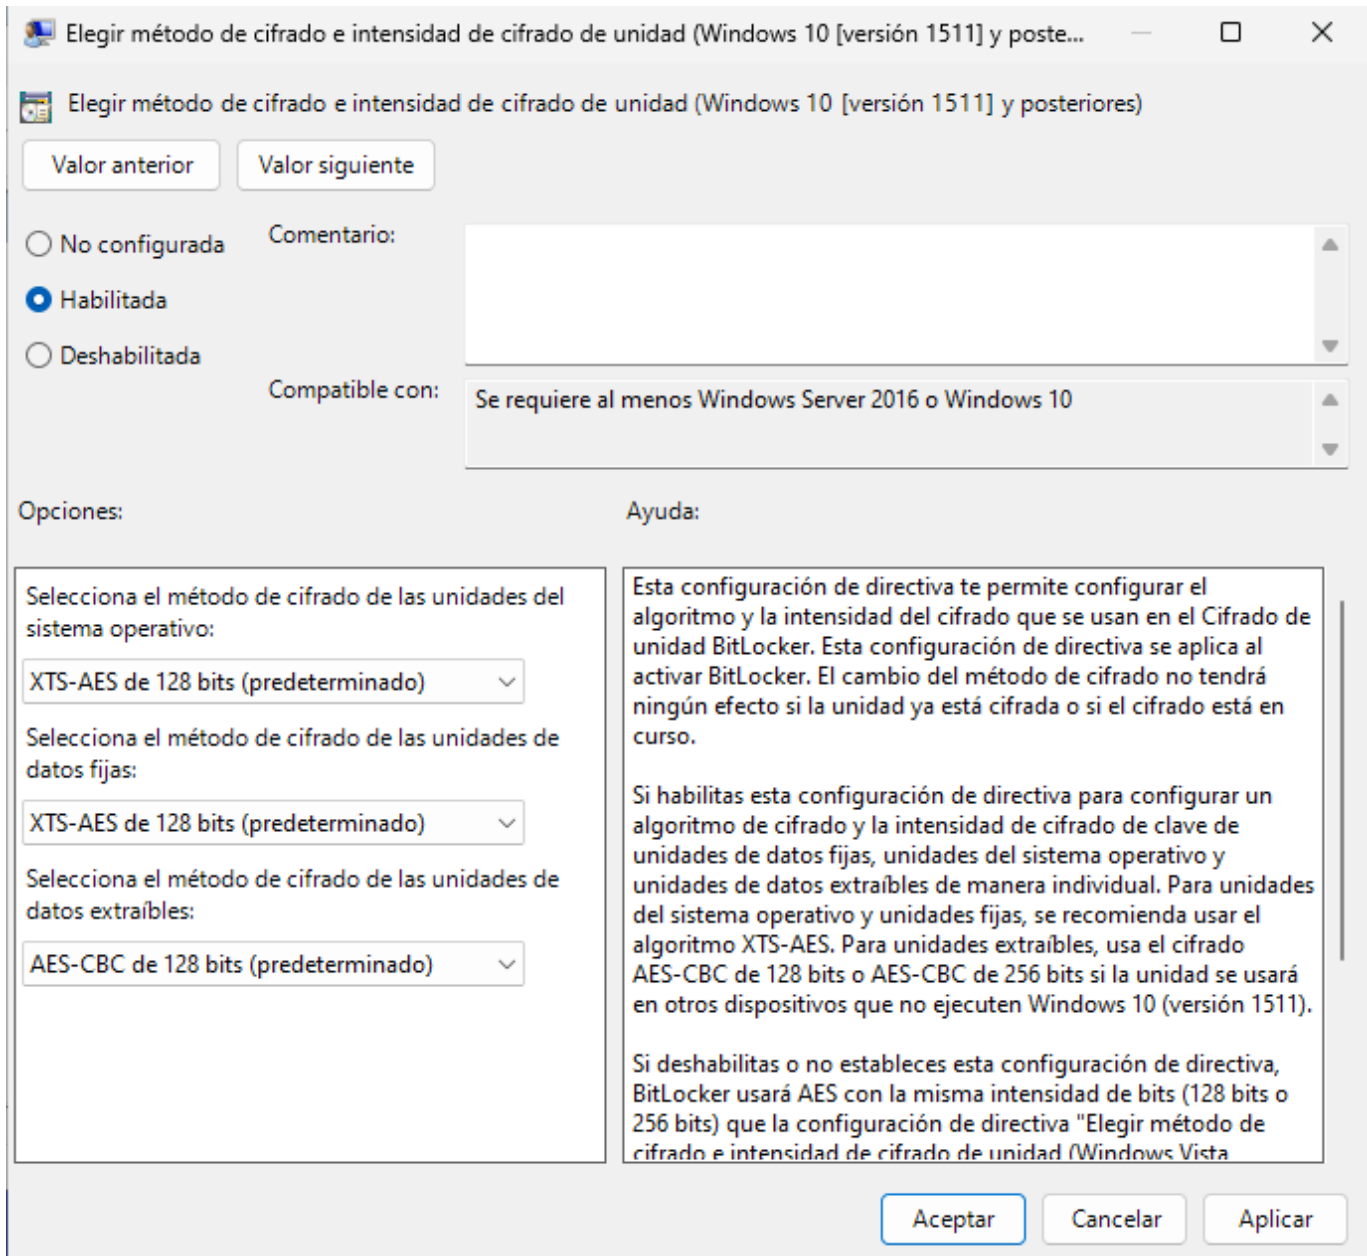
Elegir método de cifrado e intensidad de cifrado de unidad (Windows 10 [versión 1511] y poste...

Elegir método de cifrado e intensidad de cifrado de unidad (Windows 10 [versión 1511] y posteriores)

Valor anterior

Valor siguiente

No configurada

Habilitada

Deshabilitada

Comentario:

Compatible con:

Se requiere al menos Windows Server 2016 o Windows 10

Opciones:

Ayuda:

Selecciona el método de cifrado de las unidades del sistema operativo:

XTS-AES de 128 bits (predeterminado)

Selecciona el método de cifrado de las unidades de datos fijas:

XTS-AES de 128 bits (predeterminado)

Selecciona el método de cifrado de las unidades de datos extraíbles:

AES-CBC de 128 bits (predeterminado)

Esta configuración de directiva te permite configurar el algoritmo y la intensidad del cifrado que se usan en el Cifrado de unidad BitLocker. Esta configuración de directiva se aplica al activar BitLocker. El cambio del método de cifrado no tendrá ningún efecto si la unidad ya está cifrada o si el cifrado está en curso.

Si habilitas esta configuración de directiva para configurar un algoritmo de cifrado y la intensidad de cifrado de clave de unidades de datos fijas, unidades del sistema operativo y unidades de datos extraíbles de manera individual. Para unidades del sistema operativo y unidades fijas, se recomienda usar el algoritmo XTS-AES. Para unidades extraíbles, usa el cifrado AES-CBC de 128 bits o AES-CBC de 256 bits si la unidad se usará en otros dispositivos que no ejecuten Windows 10 (versión 1511).

Si deshabilitas o no estableces esta configuración de directiva, BitLocker usará AES con la misma intensidad de bits (128 bits o 256 bits) que la configuración de directiva "Elegir método de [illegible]

Aceptar

Cancelar

Aplicar